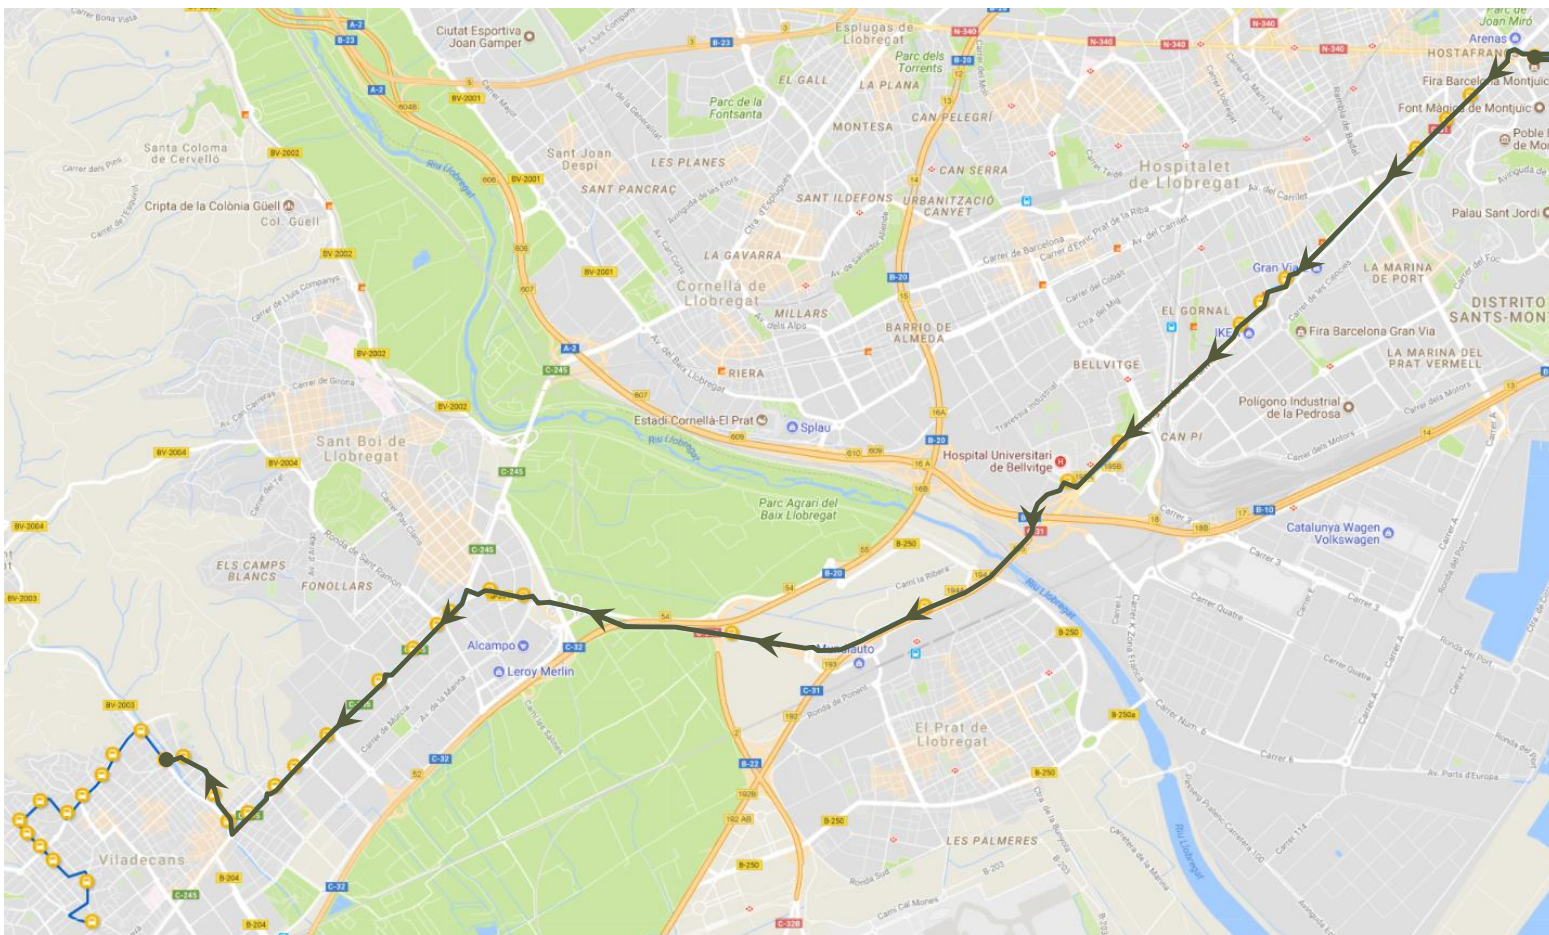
Carrer Bona Vista
Ciutat Esportiva Joan Gamper
Esplugues de Llobregat
Parc de Joan Miró
Arenas
HOSTAFRANCS
Fira Barcelona Montjuïc
Font Màgica de Montjuïc
Poble Espanyol de Montjuïc
Palau Sant Jordi
Parc dels Torrents
EL GALL
LA PLANA
Parc de la Fontsanta
MONTESA
CAN PELEGRÍ
Santa Coloma de Cervelló
Sant Joan Despí
LES PLANES
SANT PANCRAÇ
CAN SERRA
Hospitalet de Llobregat
Cripta de la Colònia Güell
Col. Güell
SANT ILDEFONS
URBANITZACIÓ CANYET
LA GAVARRA
Cornellà de Llobregat
Gran Via
LA MARINA DE PORT
DISTRITO SANTS-MONTJUÏC
MILLARS
BARRIO DE ALMEDA
EL GORNAL
IKEA
Fira Barcelona Gran Via
LA MARINA DEL PRAT VERMELL
RIERA
BELLVITGE
Polígono Industrial de la Pedrosa
Estadi Cornellà-El Prat
Splau
CAN PI
Sant Boi de Llobregat
Hospital Universitari de Bellvitge
Riu Llobregat
Parc Agrari del Baix Llobregat
Catalunya Wagen Volkswagen
ELS CAMPS BLANCS
FONOLLARS
Alcampo
Leroy Merlin
Mercaauto
El Prat de Llobregat
Viladecans
LES PALMERES
A-2
B-23
N-340
BV-2001
BV-2002
BV-2004
BV-2003
B-20
C-245
B-250
C-32
C-31
B-22
B-10
C-32B
B-204